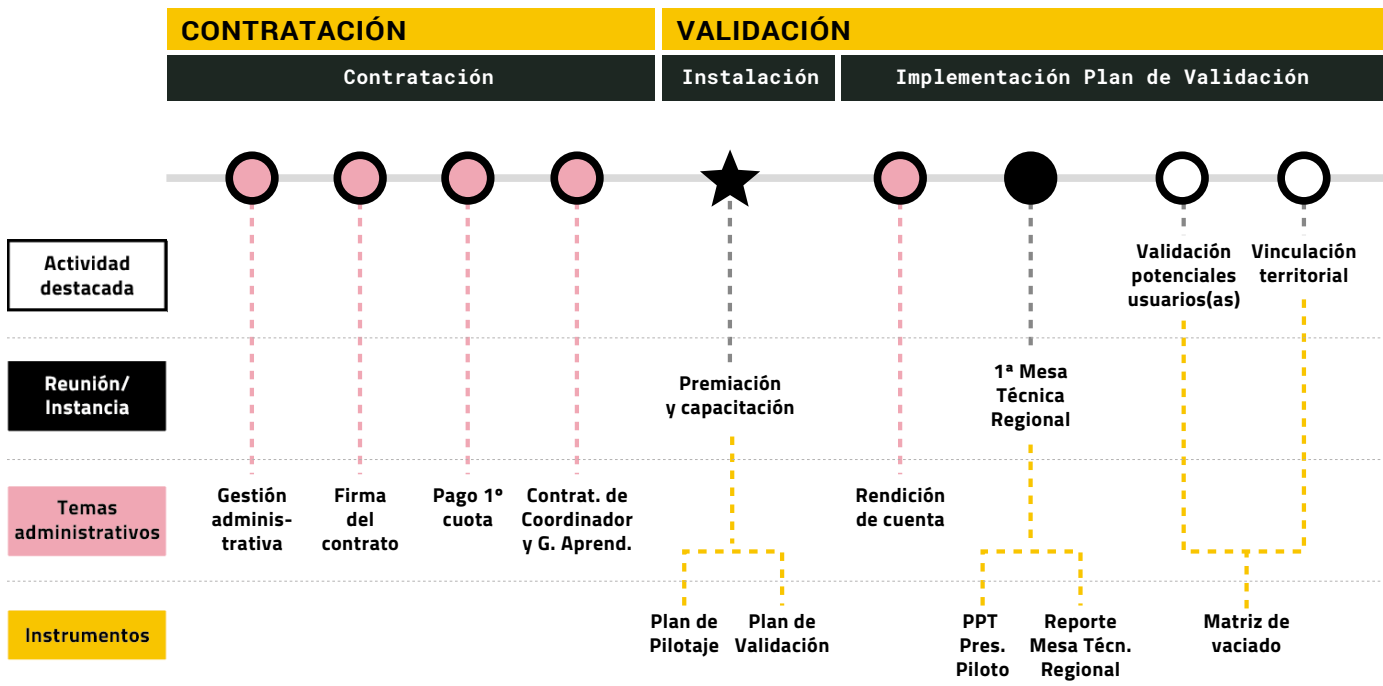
CONTRATACIÓN

VALIDACIÓN

Contratación

Instalación

Implementación Plan de Validación

Actividad destacada

Reunión/ Instancia

Temas administrativos

Instrumentos

Gestión administrativa

Firma del contrato

Pago 1° cuota

Contrat. de Coordinador y G. Aprend.

Premiación y capacitación

Plan de Pilotaje

Plan de Validación

Rendición de cuenta

1ª Mesa Técnica Regional

PPT Pres. Piloto

Reporte Mesa Técn. Regional

Validación potenciales usuarios(as)

Vinculación territorial

Matriz de vaciado